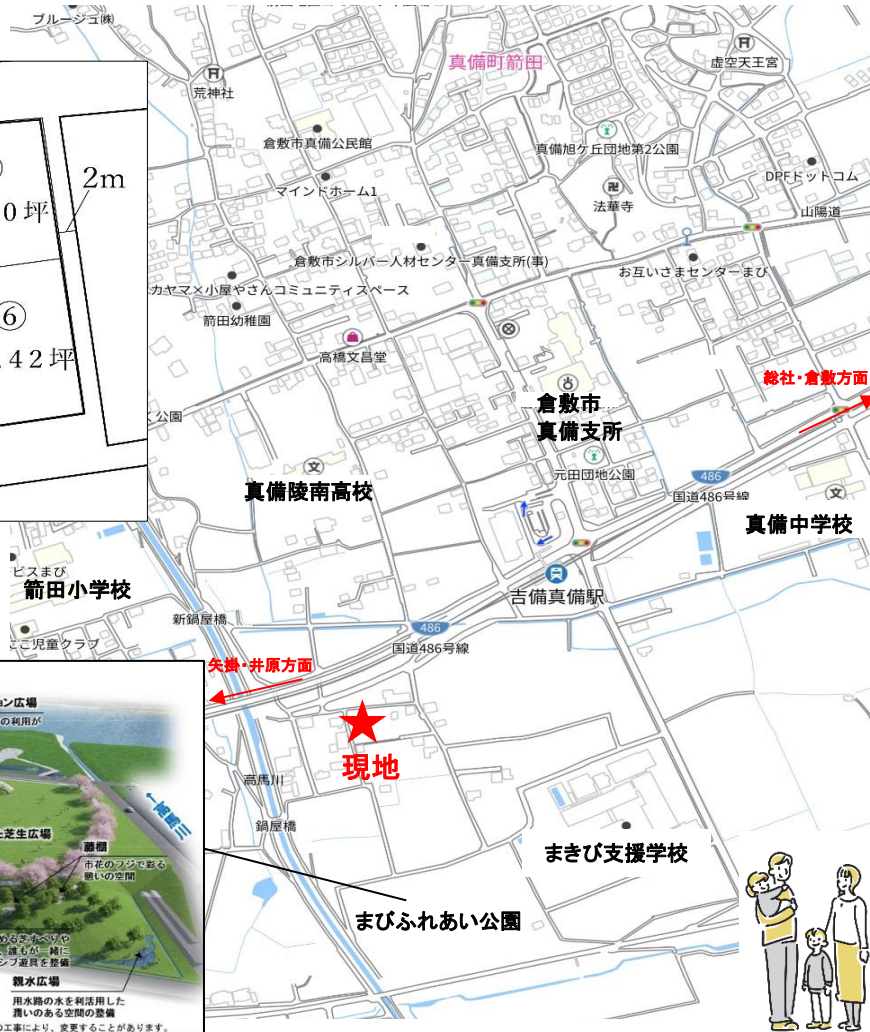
ブルージュ(株)
真備町箭田
虚空天王宮
荒神社
倉敷市真備公民館
真備旭ケ丘団地第2公園
2m
0坪
マインドホーム1
DPFドットコム
法華寺
山陽道
倉敷市シルバー人材センター真備支所(事)
お互いさまセンターまび
⑥
142坪
カヤマメ×小屋やさんコミュニティスペース
箭田幼稚園
高橋文昌堂
総社・倉敷方面
倉敷市真備支所
公園
真備陵南高校
元田団地公園
486
国道486号線
真備中学校
ビスまび
箭田小学校
吉備真備駅
新鍋屋橋
486
ここ児童クラブ
国道486号線
矢掛・井原方面
ン広場
の利用が
高梁川
現地
高馬川
芝生広場
藤棚
市花のフジで彩る憩いの空間
鍋屋橋
まきび支援学校
まびふれあい公園
親水広場
用水路の水を利用した潤いのある空間の整備
の工事により、変更することがあります。